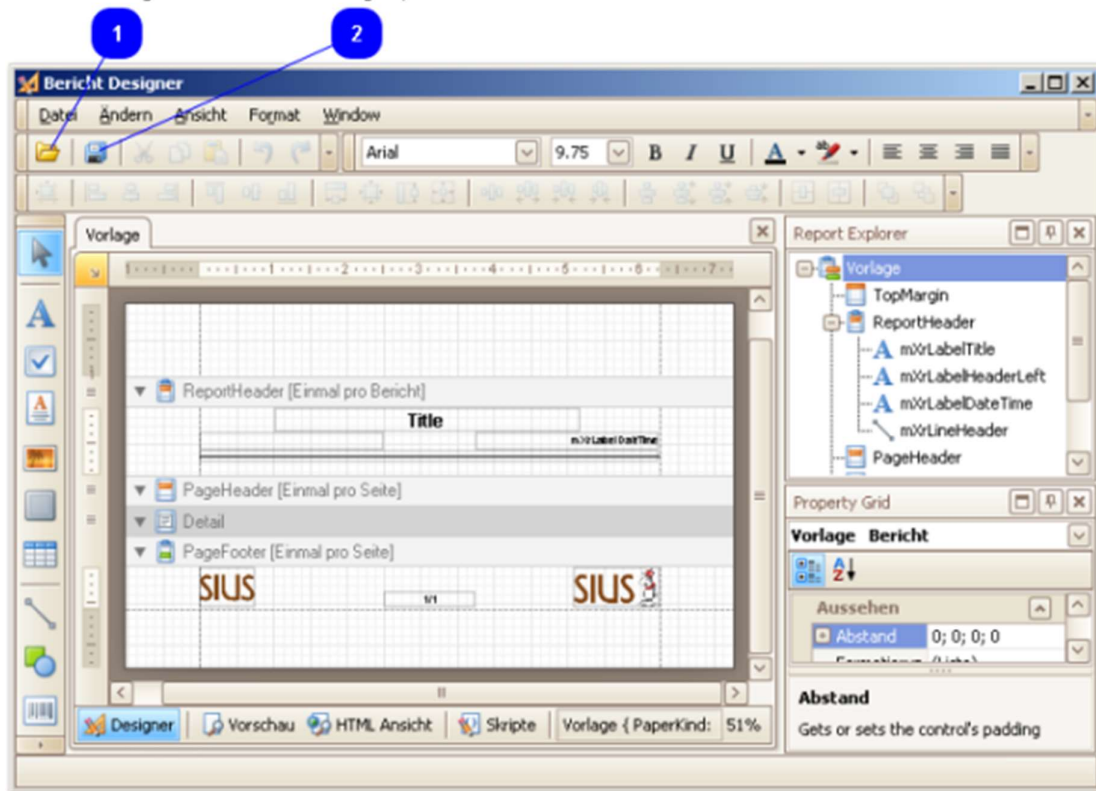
1
2
Bericht Designer
Datei Ändern Ansicht Format Window
Arial 9.75 B I U A
Vorlage
ReportHeader [Einmal pro Bericht]
Title
mXrLabelDateTime
PageHeader [Einmal pro Seite]
Detail
PageFooter [Einmal pro Seite]
SIUS
1/1
SIUS
Designer Vorschau HTML Ansicht Skripte Vorlage { PaperKind: 51%
Report Explorer
Vorlage
TopMargin
ReportHeader
mXrLabelTitle
mXrLabelHeaderLeft
mXrLabelDateTime
mXrLineHeader
PageHeader
Property Grid
Vorlage Bericht
Aussehen
Abstand 0; 0; 0; 0
Abstand
Gets or sets the control's padding